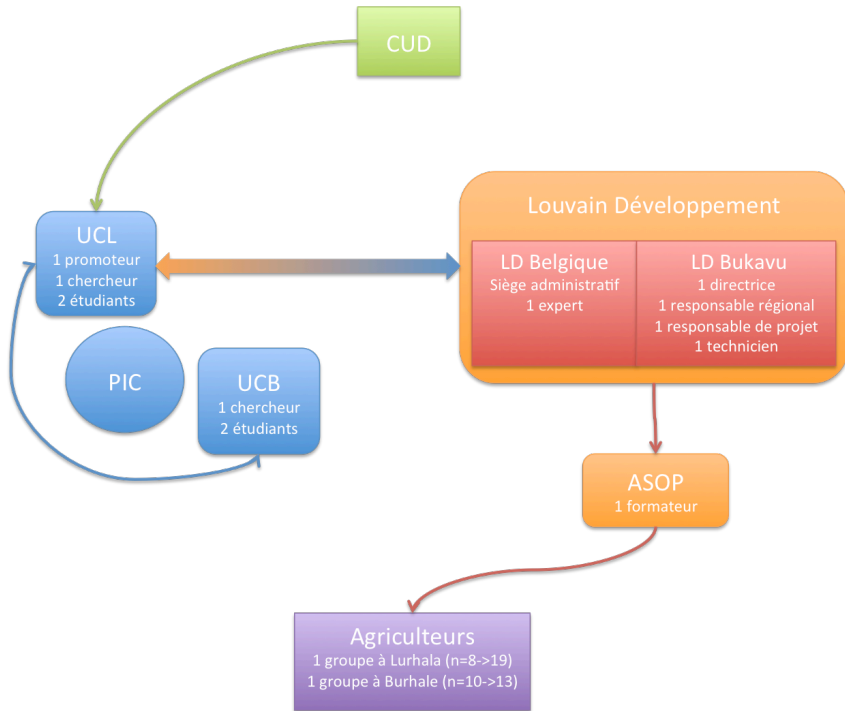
CUD

UCL
1 promoteur
1 chercheur
2 étudiants

Louvain Développement

LD Belgique
Siège administratif
1 expert

LD Bukavu
1 directrice
1 responsable régional
1 responsable de projet
1 technicien

PIC

UCB
1 chercheur
2 étudiants

ASOP
1 formateur

Agriculteurs
1 groupe à Lurhala (n=8->19)
1 groupe à Burhale (n=10->13)